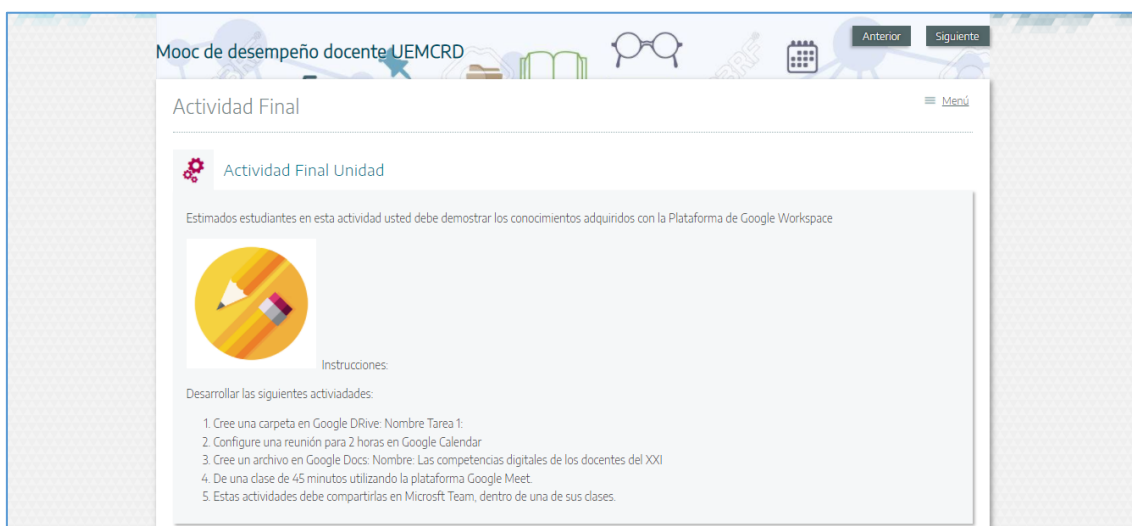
Mooc de desempeño docente UEMCRD

Anterior Siguiente

Actividad Final

Menú

Actividad Final Unidad

Estimados estudiantes en esta actividad usted debe demostrar los conocimientos adquiridos con la Plataforma de Google Workspace

Instrucciones:

Desarrollar las siguientes actiivadades:

1. Cree una carpeta en Google DRive: Nombre Tarea 1:
2. Configure una reunión para 2 horas en Google Calendar
3. Cree un archivo en Google Docs: Nombre: Las competencias digitales de los docentes del XXI
4. De una clase de 45 minutos utilizando la plataforma Google Meet.
5. Estas actividades debe compartirlas en Microsft Team, dentro de una de sus clases.